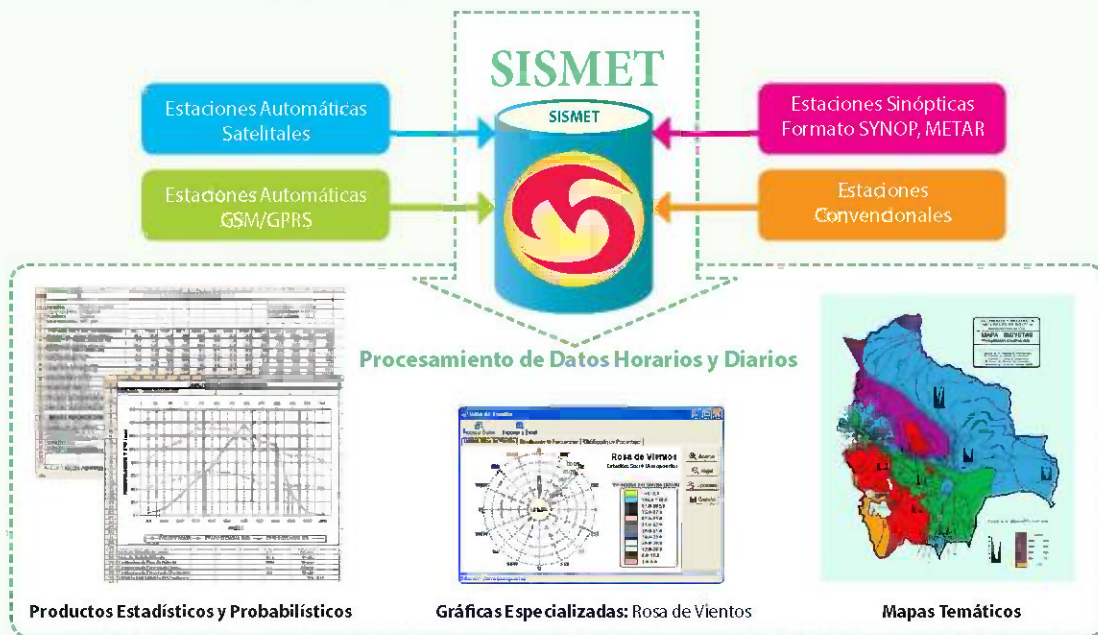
SISMET

SISMET

Estaciones Automáticas Satelitales

Estaciones Sinópticas Formato SYNOP, METAR

Estaciones Automáticas GSM/GPRS

Estaciones Convencionales

Procesamiento de Datos Horarios y Diarios

Rosa de Vientos

Productos Estadísticos y Probabilísticos

Gráficas Especializadas: Rosa de Vientos

Mapas Temáticos